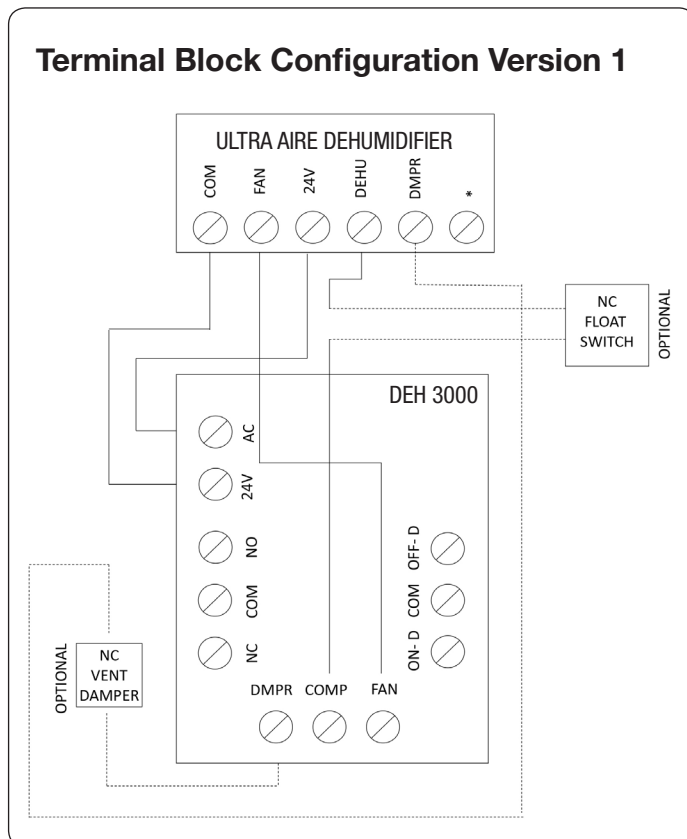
Terminal Block Configuration Version 1

ULTRA AIRE DEHUMIDIFIER

COM FAN 24V DEHU DMPR *

NC FLOAT SWITCH

OPTIONAL

DEH 3000

AC

24V

NO

COM

NC

OFF- D

COM

ON- D

OPTIONAL

NC VENT DAMPER

DMPR COMP FAN